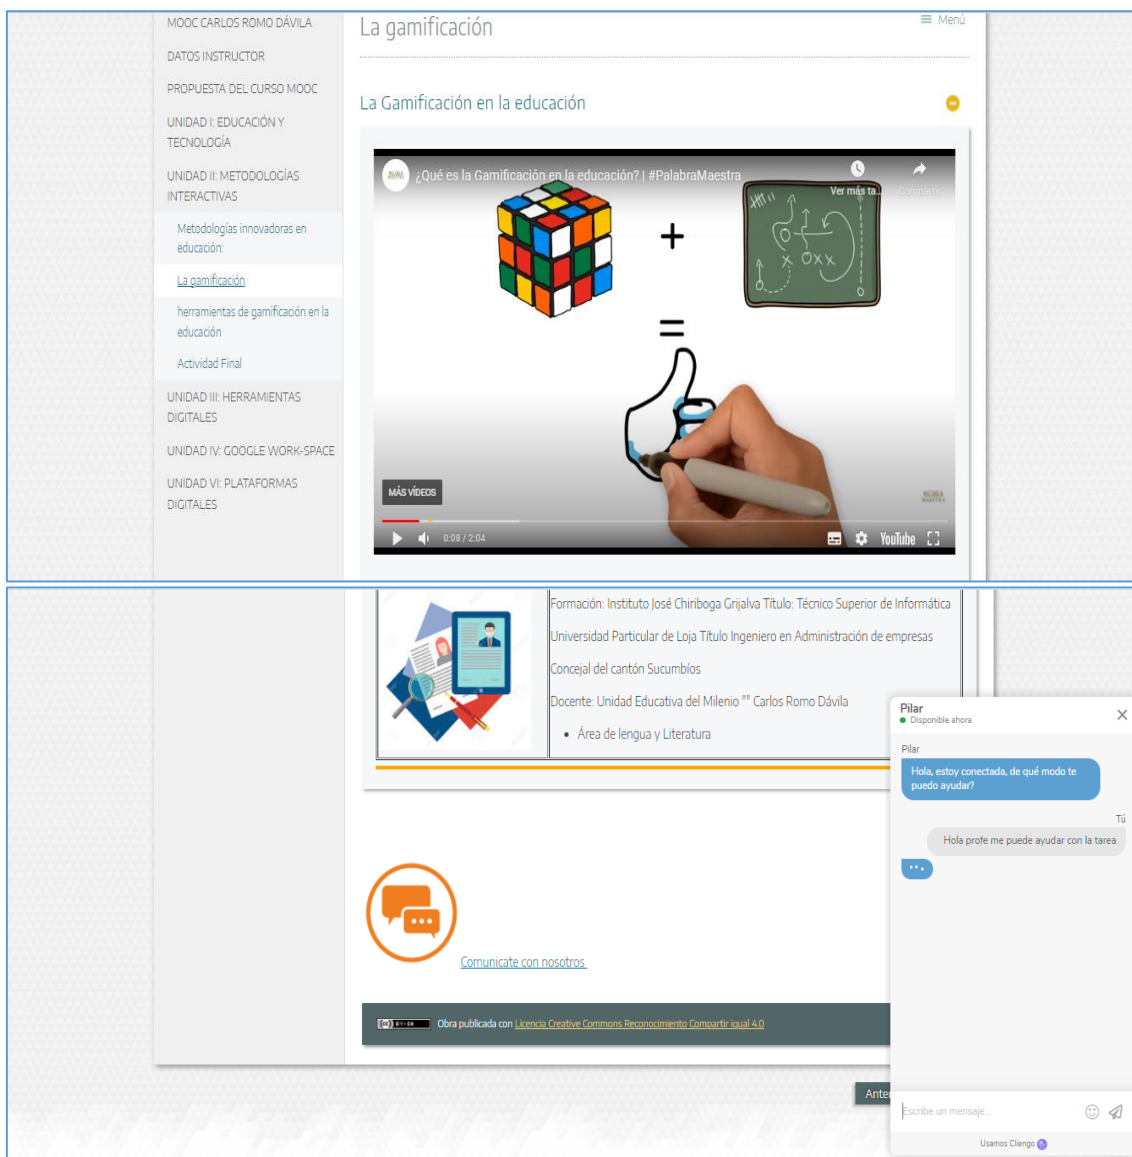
MOOC CARLOS ROMO DÁVILA

DATOS INSTRUCTOR

PROPUESTA DEL CURSO MOOC

UNIDAD I: EDUCACIÓN Y TECNOLOGÍA

UNIDAD II: METODOLOGÍAS INTERACTIVAS

Metodologías innovadoras en educación:

La gamificación

herramientas de gamificación en la educación

Actividad Final

UNIDAD III: HERRAMIENTAS DIGITALES

UNIDAD IV: GOOGLE WORK-SPACE

UNIDAD VI: PLATAFORMAS DIGITALES

La gamificación

Menú

La Gamificación en la educación

¿Qué es la Gamificación en la educación? | #PalabraMaestra

Ver más ta...

Compartir

+

=

MÁS VIDEOS

0:08 / 2:04

YouTube

Formación: Instituto José Chiriboga Grijalva Título: Técnico Superior de Informática

Universidad Particular de Loja Título Ingeniero en Administración de empresas

Concejal del cantón Sucumbíos

Docente: Unidad Educativa del Milenio "" Carlos Romo Dávila

• Área de lengua y Literatura

Comunicate con nosotros

Obra publicada con Licencia Creative Commons Reconocimiento Compartir igual 4.0

Ante

Pilar
Disponible ahora

Pilar

Hola, estoy conectada, de qué modo te puedo ayudar?

Tú

Hola profe me puede ayudar con la tarea

Escribe un mensaje...

Usamos Clengo